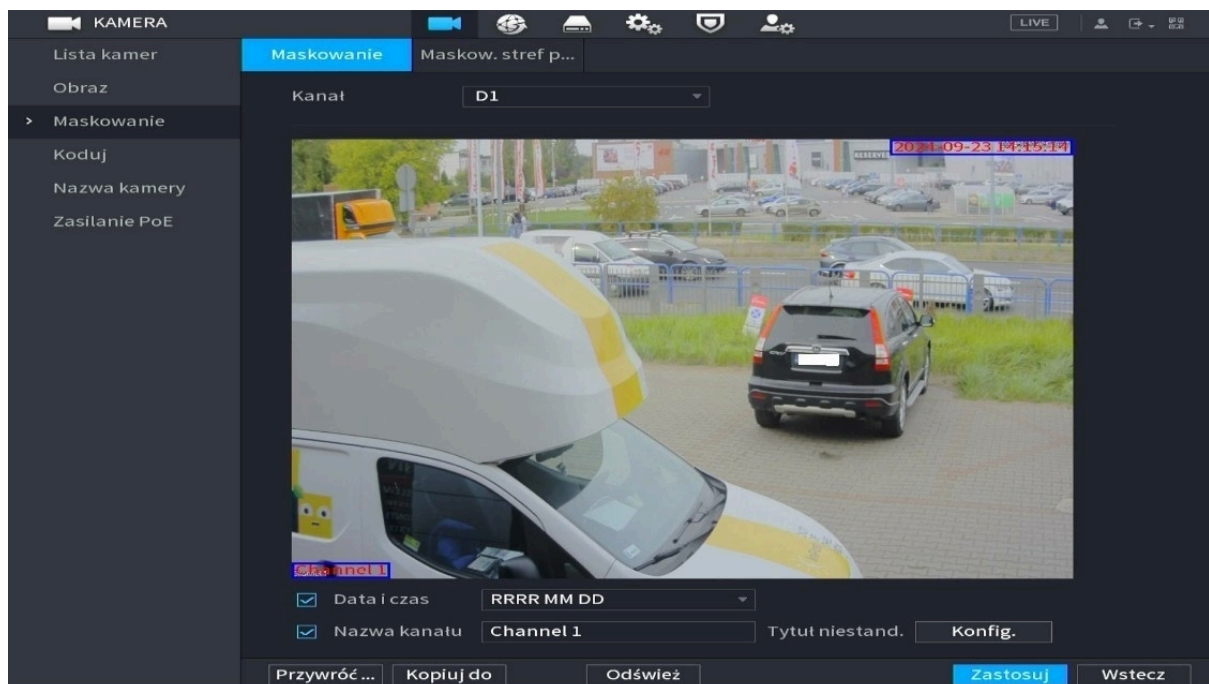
KAMERA

LIVE

Lista kamer
Obraz
> Maskowanie
Koduj
Nazwa kamery
Zasilanie PoE

Maskowanie
Maskow. stref p...

Kanał D1

2021-09-23 14:15:14

Channel 1

Data i czas RRRR MM DD
Nazwa kanału Channel 1
Tytuł niestand. Konfig.

Przywróć ...
Kopiuj do
Odśwież
Zastosuj
Wstecz